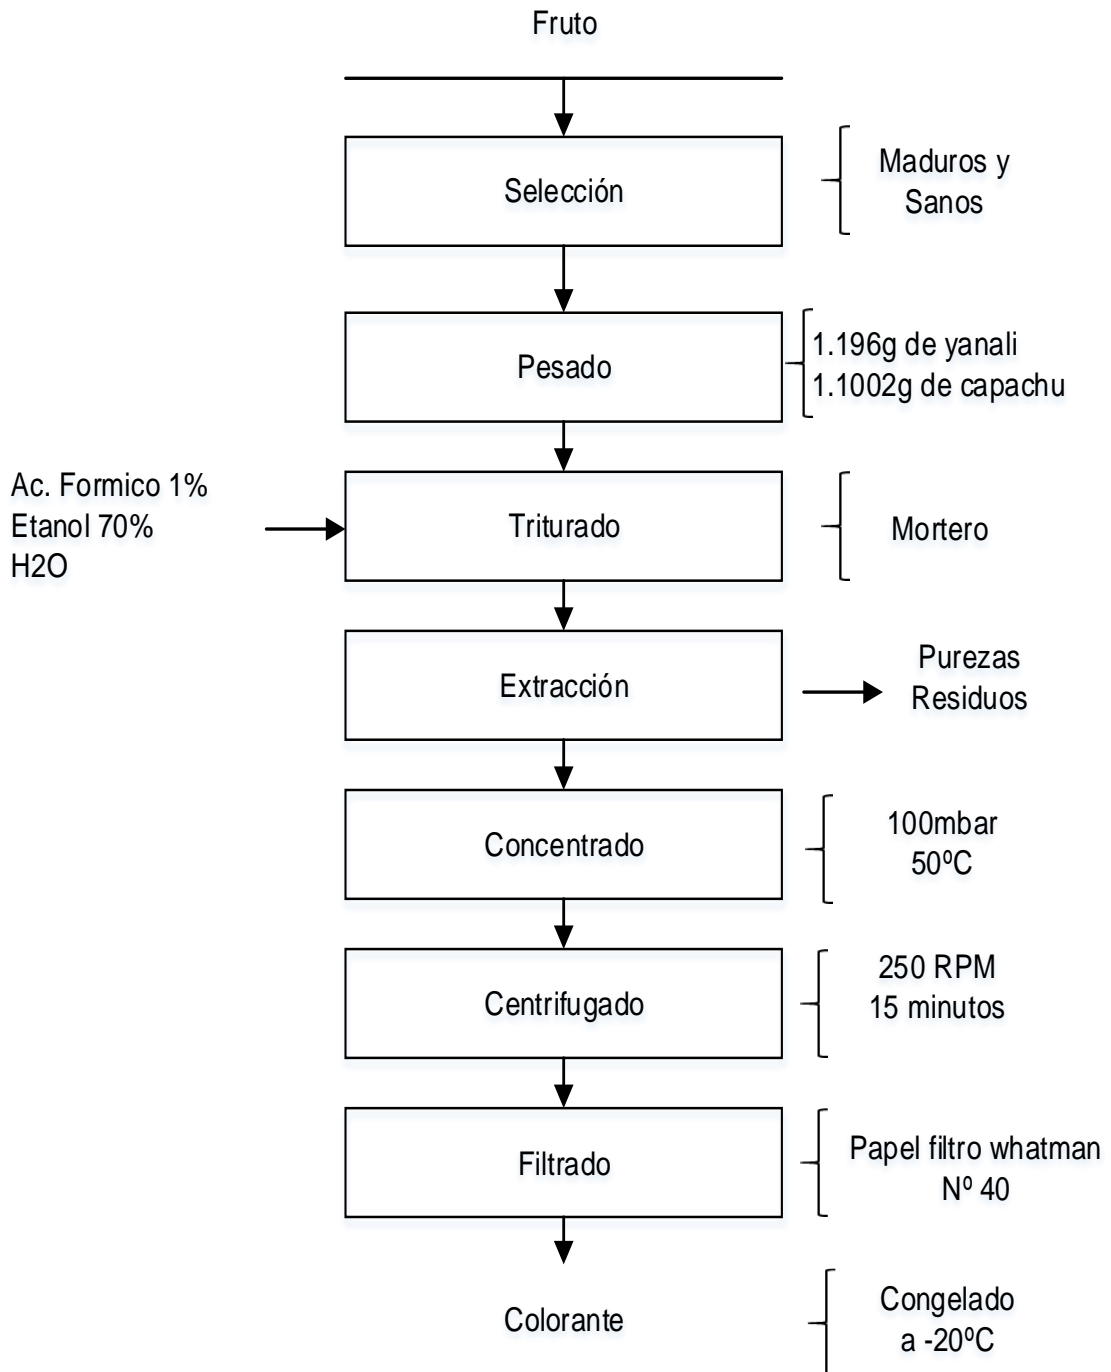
Fruto

Selección

Maduros y Sanos

Pesado

1.196g de yanali
1.1002g de capachu

Ac. Formico 1%
Etanol 70%
H2O

Triturado

Mortero

Extracción

Purezas
Residuos

Concentrado

100mbar
50ºC

Centrifugado

250 RPM
15 minutos

Filtrado

Papel filtro whatman
Nº 40

Colorante

Congelado
a -20ºC